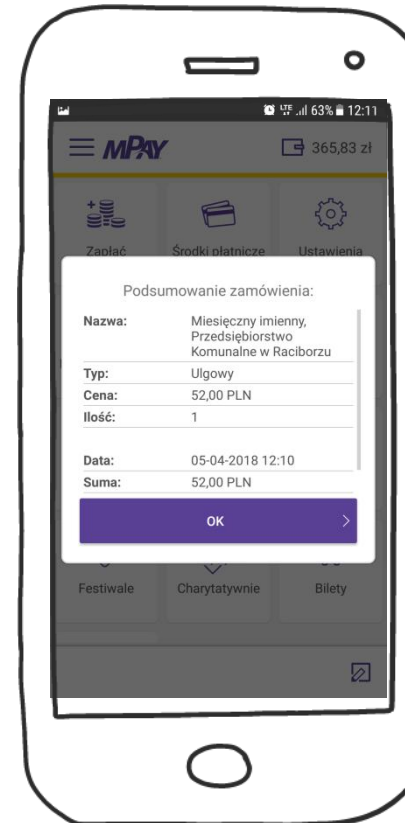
LTE 63% 12:11

MPAY

365,83 zł

Zapłać

Środki płatnicze

Ustawienia

Podsumowanie zamówienia:

| | |
|---|---|
| Nazwa: | Miesięczny imienny, Przedsiębiorstwo Komunalne w Raciborzu |
| Typ: | Ulgowy |
| Cena: | 52,00 PLN |
| Ilość: | 1 |
| Data: | 05-04-2018 12:10 |
| Suma: | 52,00 PLN |

OK

Festiwale

Charytatywnie

Bilety